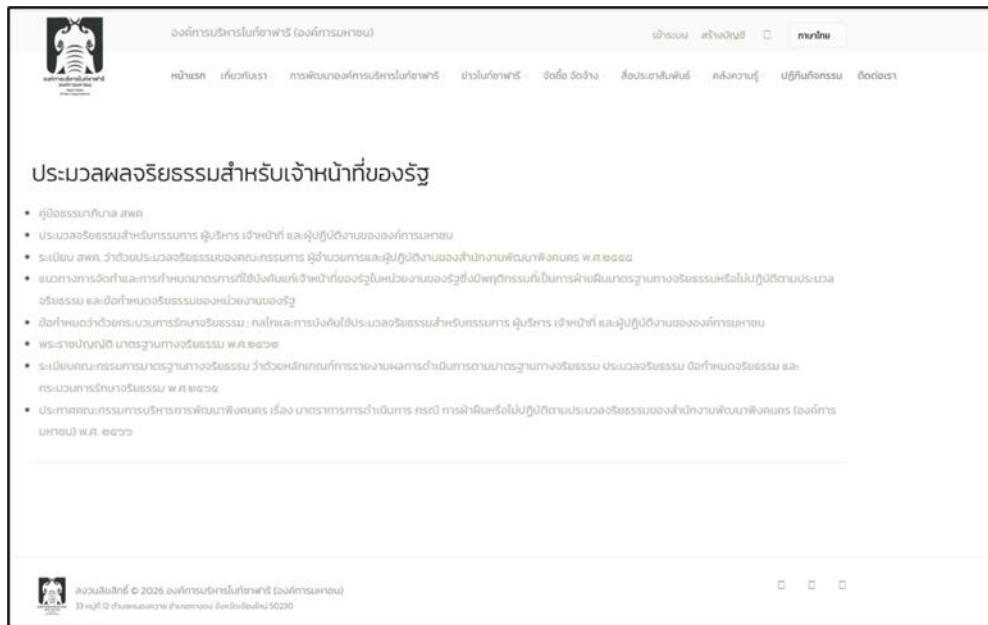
องค์การบริหารส่วนตำบลฯ (องค์การมหาชน)

เข้าระบบ สร้างบัญชี ภาษาไทย

หน้าแรก เกี่ยวกับเรา การพัฒนาองค์การบริหารส่วนตำบล ข่าวในตำบล จัดซื้อ จัดจ้าง สื่อประชาสัมพันธ์ คลังความรู้ ปฏิทินกิจกรรม ติดต่อเรา

ประมวลผลจริยธรรมสำหรับเจ้าหน้าที่ของรัฐ

• คู่มือธรรมาภิบาล สพค
• ประมวลจริยธรรมสำหรับกรรมการ ผู้บริหาร เจ้าหน้าที่ และผู้ปฏิบัติงานขององค์การมหาชน
• ระเบียบ สพค. ว่าด้วยประมวลจริยธรรมของคณะกรรมการ ผู้อำนวยการและผู้ปฏิบัติงานของสำนักงานพัฒนาพิงคนคร พ.ศ.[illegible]
• แนวทางการจัดทำและการกำหนดมาตรการที่ใช้บังคับแก่เจ้าหน้าที่ของรัฐในหน่วยงานของรัฐซึ่งมีพฤติกรรมที่เป็นการฝ่าฝืนมาตรฐานทางจริยธรรมหรือไม่ปฏิบัติตามประมวลจริยธรรม และข้อกำหนดจริยธรรมของหน่วยงานของรัฐ
• ข้อกำหนดว่าด้วยกระบวนการรักษาจริยธรรม : กลไกและการบังคับใช้ประมวลจริยธรรมสำหรับกรรมการ ผู้บริหาร เจ้าหน้าที่ และผู้ปฏิบัติงานขององค์การมหาชน
• พระราชบัญญัติ มาตรฐานทางจริยธรรม พ.ศ.๒๕๖๒
• ระเบียบคณะกรรมการมาตรฐานทางจริยธรรม ว่าด้วยหลักเกณฑ์การรายงานผลการดำเนินการตามมาตรฐานทางจริยธรรม ประมวลจริยธรรม ข้อกำหนดจริยธรรม และกระบวนการรักษาจริยธรรม พ.ศ.๒๕๖๔
• ประกาศคณะกรรมการบริหารการพัฒนาพิงคนคร เรื่อง มาตรการการดำเนินการ กรณี การฝ่าฝืนหรือไม่ปฏิบัติตามประมวลจริยธรรมของสำนักงานพัฒนาพิงคนคร (องค์การมหาชน) พ.ศ. ๒๕๖๖

สงวนลิขสิทธิ์ © 2026 องค์การบริหารส่วนตำบลฯ (องค์การมหาชน)
33 หมู่ที่ 12 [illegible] 50230